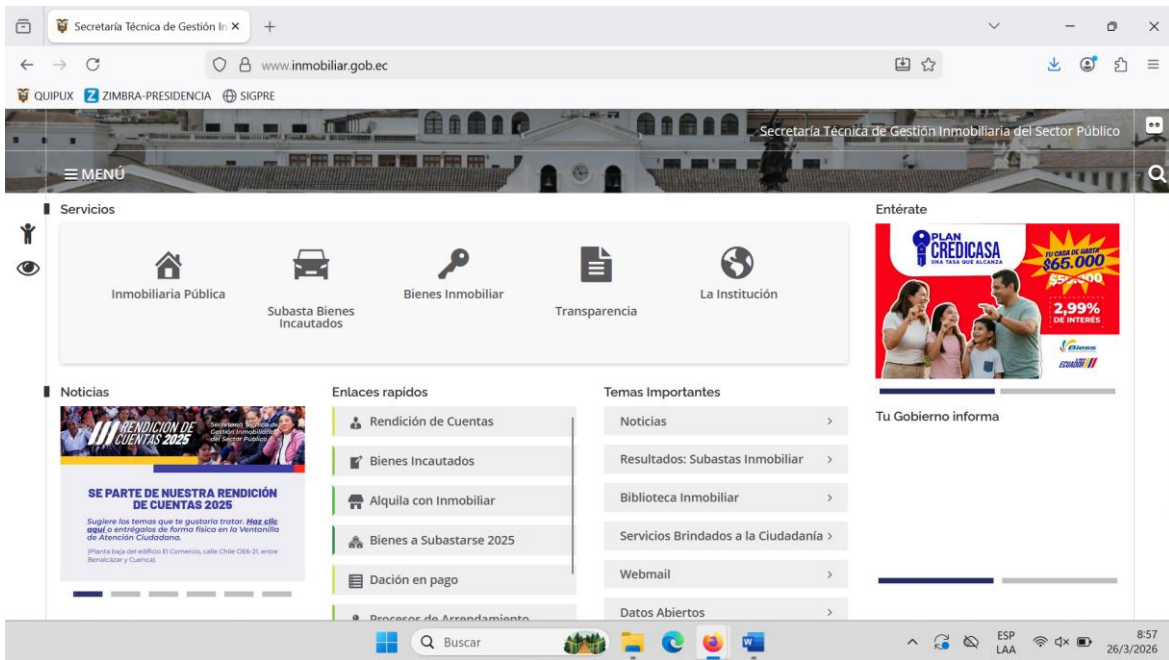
Secretaría Técnica de Gestión In ×
+
www.inmobiliar.gob.ec
QUIPUX ZIMBRA-PRESIDENCIA SIGPRE

Secretaría Técnica de Gestión Inmobiliaria del Sector Público
≡ MENÚ

Servicios

Inmobiliaria Pública
Subasta Bienes Incautados
Bienes Inmobiliar
Transparencia
La Institución

Entérate

PLAN CREDICASA
UNA TASA QUE ALCANZA
TU CASA DE HASTA $65.000
2,99% DE INTERÉS

Noticias

RENDICIÓN DE CUENTAS 2025
Secretaría Técnica de Gestión Inmobiliaria del Sector Público
SE PARTE DE NUESTRA RENDICIÓN DE CUENTAS 2025
Sugiere los temas que te gustaría tratar. Haz clic aquí o entrégalos de forma física en la Ventanilla de Atención Ciudadana.
(Planta baja del edificio El Comercio, calle Chile OE6-21, entre Benalcázar y Cuenca).

Enlaces rapidos
Rendición de Cuentas
Bienes Incautados
Alquila con Inmobiliar
Bienes a Subastarse 2025
Dación en pago
Procesos de Arrendamiento

Temas Importantes
Noticias
Resultados: Subastas Inmobiliar
Biblioteca Inmobiliar
Servicios Brindados a la Ciudadanía
Webmail
Datos Abiertos

Tu Gobierno informa

Buscar
ESP LAA
8:57
26/3/2026